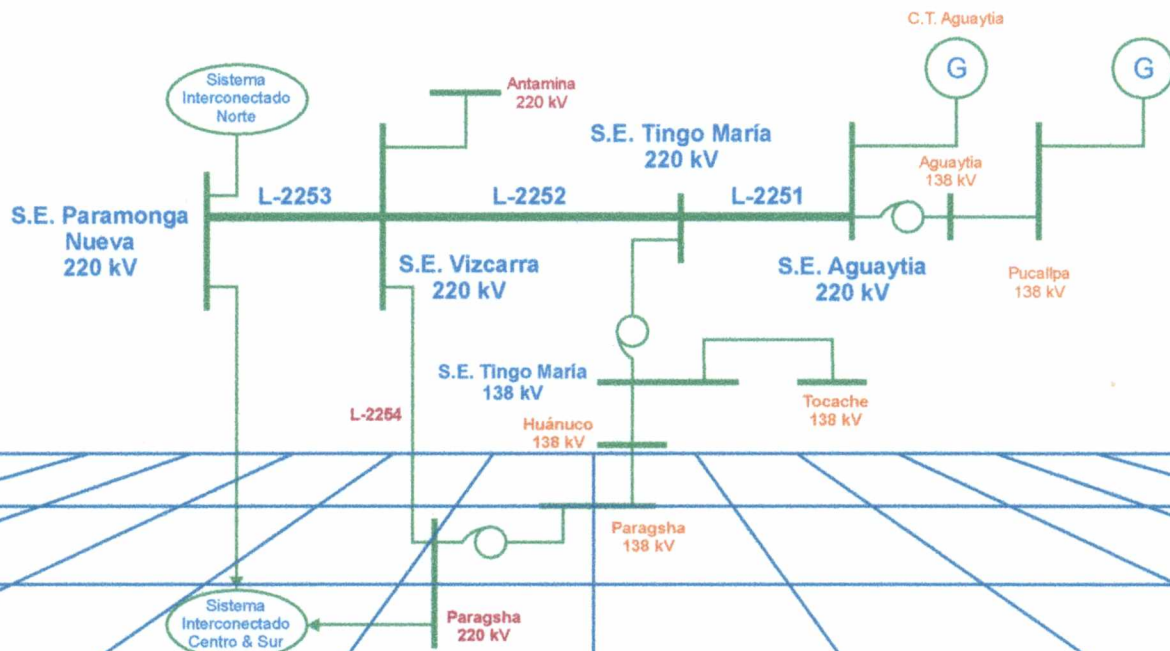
C.T. Aguaytia

G

G

Sistema Interconectado Norte

Antamina 220 kV

S.E. Tingo María 220 kV

Aguaytia 138 kV

S.E. Paramonga Nueva 220 kV

L-2253

L-2252

L-2251

S.E. Vizcarra 220 kV

S.E. Aguaytia 220 kV

Pucallpa 138 kV

S.E. Tingo Maria 138 kV

Tocache 138 kV

L-2254

Huánuco 138 kV

Paragsha 138 kV

Sistema Interconectado Centro & Sur

Paragsha 220 kV